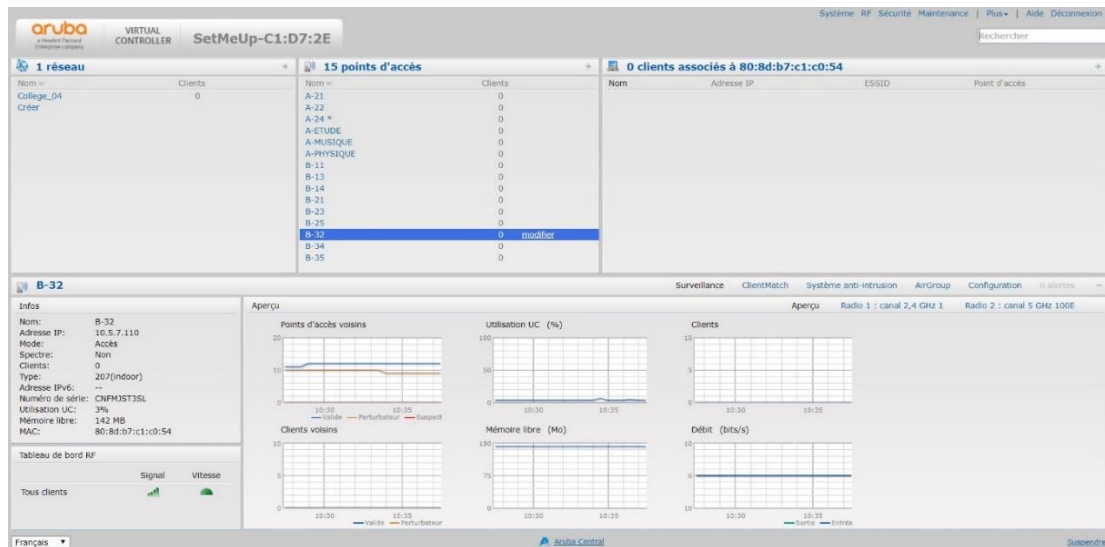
aruba a Hewlett Packard Enterprise company VIRTUAL CONTROLLER SetMeUp-C1:D7:2E

Système RF Sécurité Maintenance | Plus | Aide Déconnexion

Rechercher

1 réseau +

| Nom | Clients |
|---|---|
| College_04 | 0 |
| Créer | |

15 points d'accès +

| Nom | Clients | |
|---|---|---|
| A-21 | 0 | |
| A-22 | 0 | |
| A-24 * | 0 | |
| A-ETUDE | 0 | |
| A-MUSIQUE | 0 | |
| A-PHYSIQUE | 0 | |
| B-11 | 0 | |
| B-13 | 0 | |
| B-14 | 0 | |
| B-21 | 0 | |
| B-23 | 0 | |
| B-25 | 0 | |
| B-32 | 0 | modifier |
| B-34 | 0 | |
| B-35 | 0 | |

0 clients associés à 80:8d:b7:c1:c0:54 +

| Nom | Adresse IP | ESSID | Point d'accès |
|---|---|---|---|

B-32

Surveillance ClientMatch Système anti-intrusion AirGroup Configuration 0 alertes

Infos

| | |
|---|---|
| Nom: | B-32 |
| Adresse IP: | 10.5.7.110 |
| Mode: | Accès |
| Spectre: | Non |
| Clients: | 0 |
| Type: | 207(indoor) |
| Adresse IPv6: | -- |
| Numéro de série: | CNFMJST3SL |
| Utilisation UC: | 3% |
| Mémoire libre: | 142 MB |
| MAC: | 80:8d:b7:c1:c0:54 |

Tableau de bord RF

| | Signal | Vitesse |
|---|---|---|
| Tous clients | | |

Aperçu

Aperçu Radio 1 : canal 2,4 GHz 1 Radio 2 : canal 5 GHz 100E

Points d'accès voisins
20 10 0
10:30 10:35
Valide Perturbateur Suspect

Utilisation UC (%)
100 50 0
10:30 10:35

Clients
10 5 0
10:30 10:35

Clients voisins
10 5 0
10:30 10:35
Valide Perturbateur

Mémoire libre (Mo)
150 75 0
10:30 10:35

Débit (bits/s)
10 0 10
10:30 10:35
Sortie Entrée

Français

Aruba Central

Suspendre